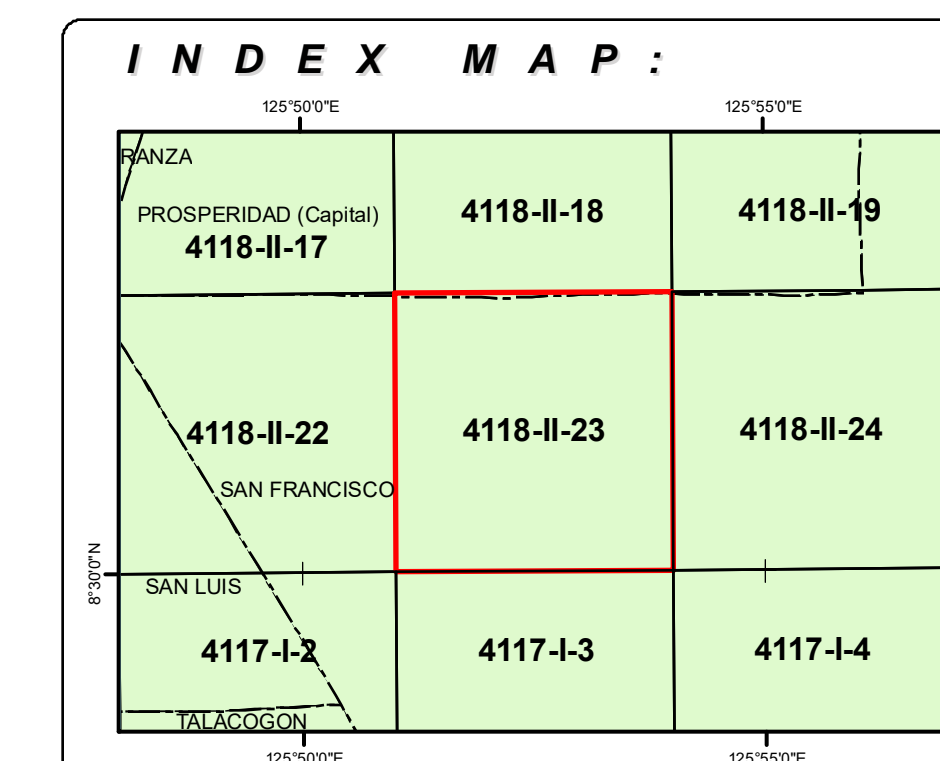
INDEX MAP:

125°50'0"E

125°55'0"E

RANZA

PROSPERIDAD (Capital)

4118-II-17

4118-II-18

4118-II-19

4118-II-22

4118-II-23

4118-II-24

SAN FRANCISCO

8°30'0"N

SAN LUIS

4117-I-2

4117-I-3

4117-I-4

TALACOGON

125°50'0"E

125°55'0"E